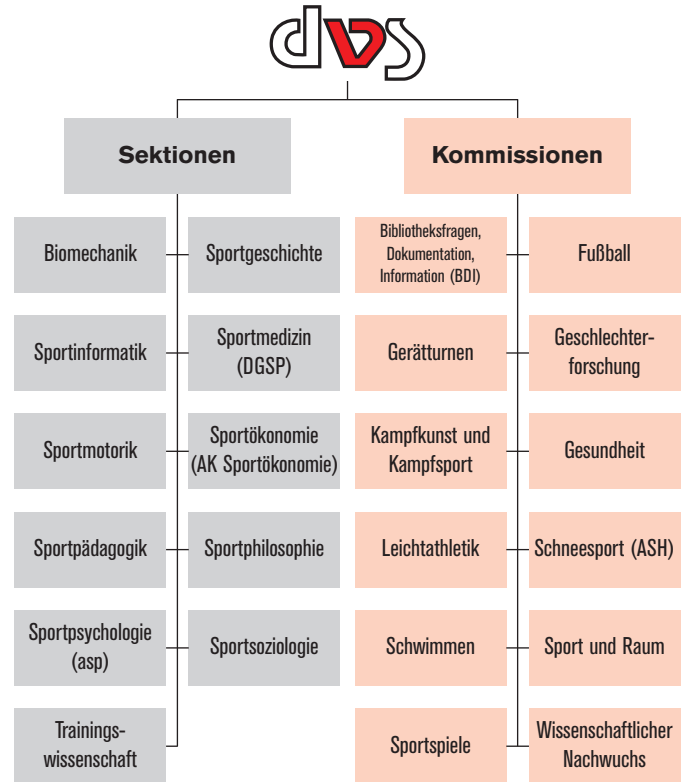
dvs

Sektionen

Biomechanik

Sportgeschichte

Sportinformatik

Sportmedizin (DGSP)

Sportmotorik

Sportökonomie (AK Sportökonomie)

Sportpädagogik

Sportphilosophie

Sportpsychologie (asp)

Sportsoziologie

Trainingswissenschaft

Kommissionen

Bibliotheksfragen, Dokumentation, Information (BDI)

Fußball

Gerätturnen

Geschlechterforschung

Kampfkunst und Kampfsport

Gesundheit

Leichtathletik

Schneesport (ASH)

Schwimmen

Sport und Raum

Sportspiele

Wissenschaftlicher Nachwuchs